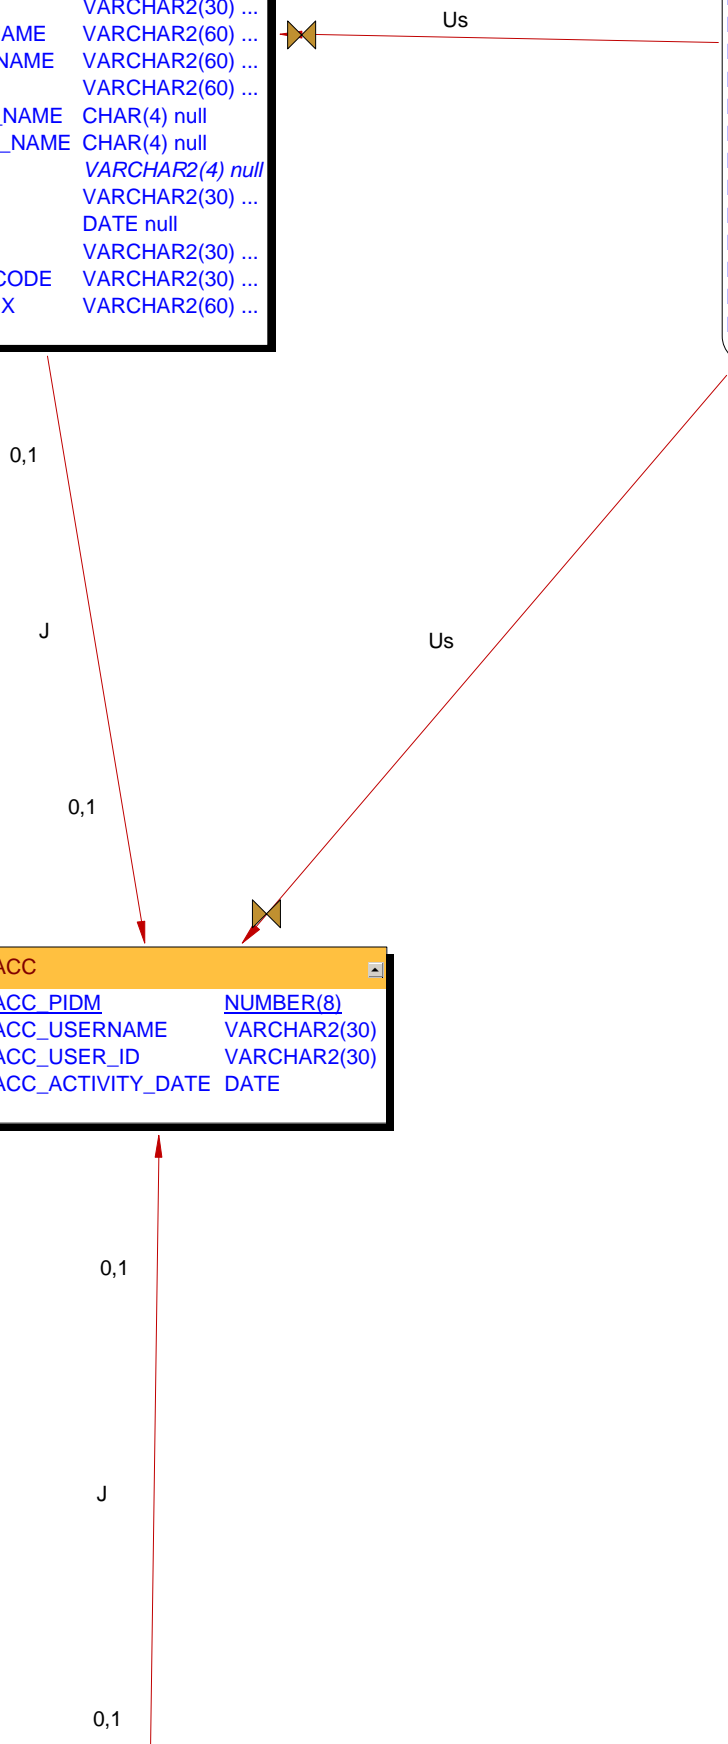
| | VARCHAR2(30) ... |
|---|---|
| AME | VARCHAR2(60) ... |
| NAME | VARCHAR2(60) ... |
| | VARCHAR2(60) ... |
| NAME | CHAR(4) null |
| _NAME | CHAR(4) null |
| | *VARCHAR2(4) null* |
| | VARCHAR2(30) ... |
| | DATE null |
| | VARCHAR2(30) ... |
| CODE | VARCHAR2(30) ... |
| X | VARCHAR2(60) ... |

Us

0,1

J

Us

0,1

ACC

| ACC_PIDM | NUMBER(8) |
|---|---|
| ACC_USERNAME | VARCHAR2(30) |
| ACC_USER_ID | VARCHAR2(30) |
| ACC_ACTIVITY_DATE | DATE |

0,1

J

0,1